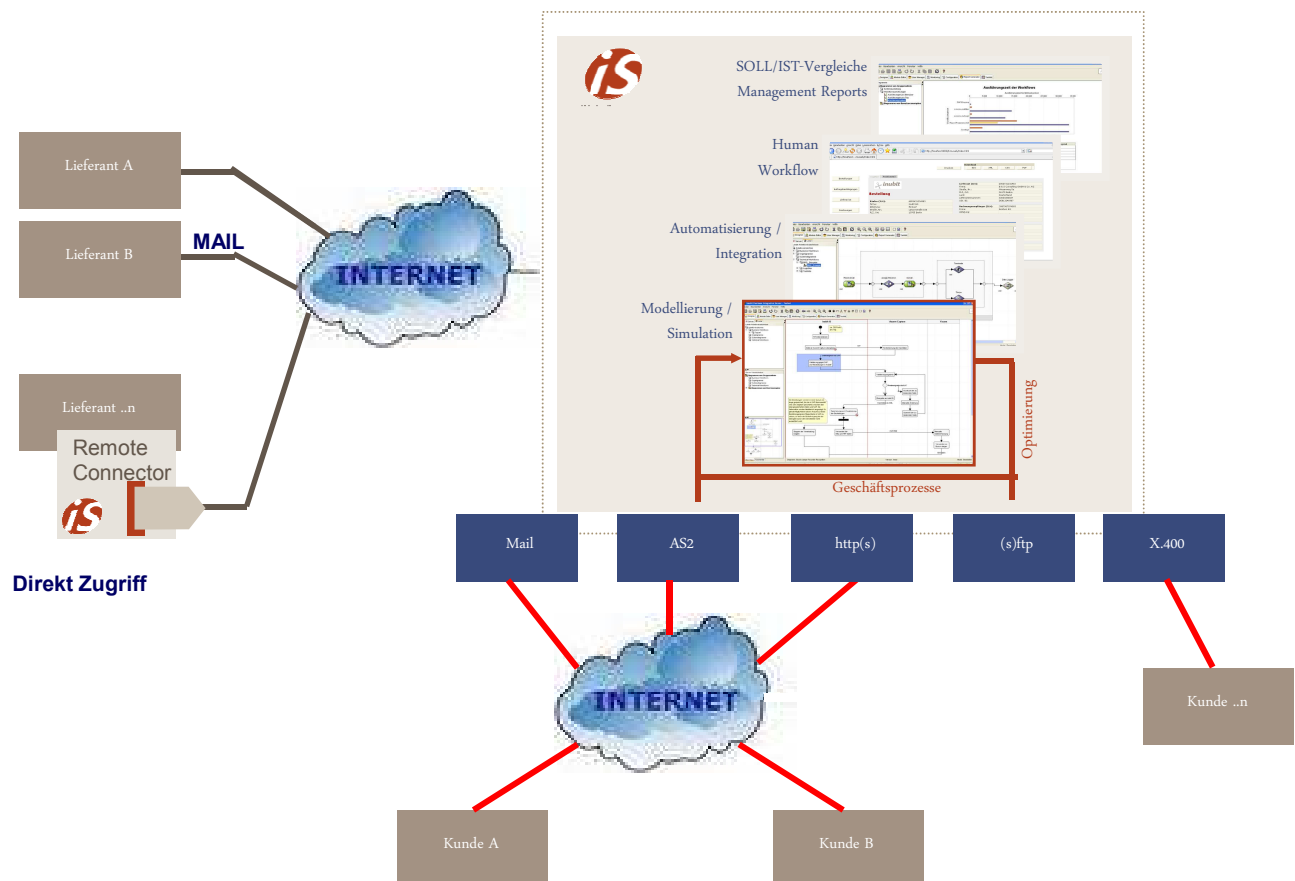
Lieferant A

Lieferant B

MAIL

INTERNET

Lieferant ..n

Remote Connector

Direkt Zugriff

SOLL/IST-Vergleiche
Management Reports

Human
Workflow

Automatisierung /
Integration

Modellierung /
Simulation

Optimierung

Geschäftsprozesse

Mail

AS2

http(s)

(s)ftp

X.400

INTERNET

Kunde ..n

Kunde A

Kunde B